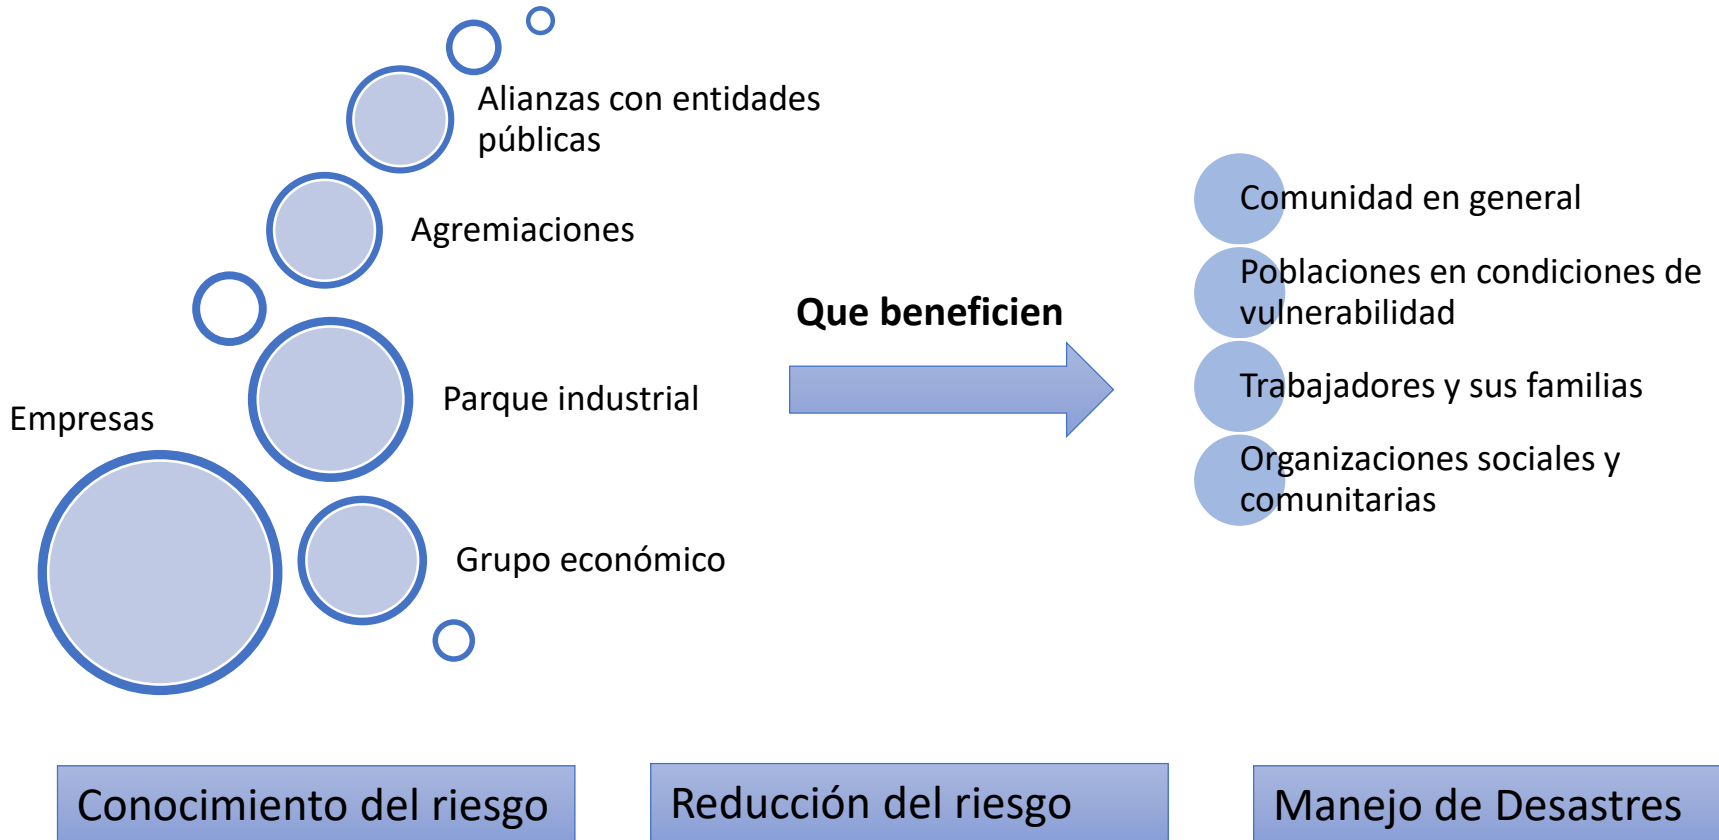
Alianzas con entidades públicas

Agremiaciones

Empresas

Parque industrial

Grupo económico

Que beneficien

Comunidad en general

Poblaciones en condiciones de vulnerabilidad

Trabajadores y sus familias

Organizaciones sociales y comunitarias

Conocimiento del riesgo

Reducción del riesgo

Manejo de Desastres